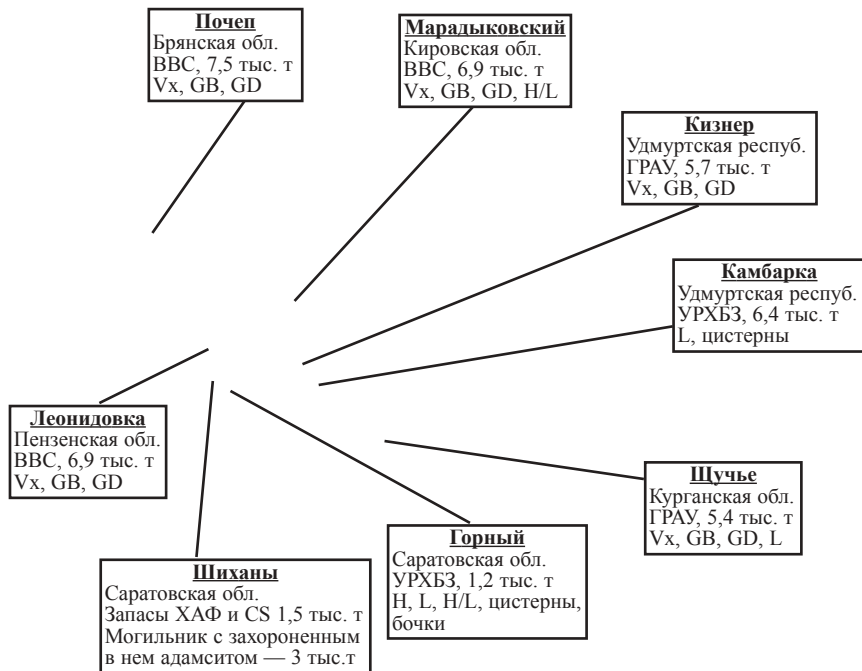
**Почеп**
Брянская обл.
ВВС, 7,5 тыс. т
Vx, GB, GD

**Марадыковский**
Кировская обл.
ВВС, 6,9 тыс. т
Vx, GB, GD, H/L

**Кизнер**
Удмуртская респуб.
ГРАУ, 5,7 тыс. т
Vx, GB, GD

**Камбарка**
Удмуртская респуб.
УРХБЗ, 6,4 тыс. т
L, цистерны

**Леонидовка**
Пензенская обл.
ВВС, 6,9 тыс. т
Vx, GB, GD

**Щучье**
Курганская обл.
ГРАУ, 5,4 тыс. т
Vx, GB, GD, L

**Горный**
Саратовская обл.
УРХБЗ, 1,2 тыс. т
H, L, H/L, цистерны, бочки

**Шиханы**
Саратовская обл.
Запасы ХАФ и CS 1,5 тыс. т
Могильник с захороненным в нем адамситом — 3 тыс.т